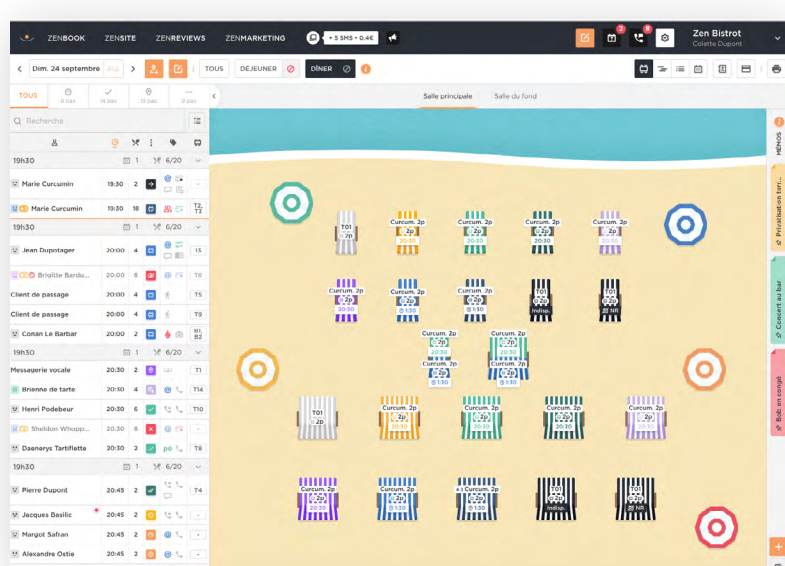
ZENBOOK ZENSITE ZENREVIEWS ZENMARKETING + 5 SMS + 0.4€

2 8

Zen Bistrot
Colette Dupont

Dim. 24 septembre TOUS DÉJEUNER DÎNER

TOUS 0 pax 14 pax 13 pax 0 pax

Salle principale Salle du fond

Recherche

19h30 1 6/20
Marie Curcumin 19:30 2
Marie Curcumin 19:30 18 T2 T3
19h30 1 6/20
Jean Dupotager 20:00 4 T3
Brigitte Bardu... 20:00 6 T6
Client de passage 20:00 4 T5
Client de passage 20:00 4 T9
Conan Le Barbar 20:00 2 B1 B2
19h30 1 6/20
Messagerie vocale 20:30 2 T1
Brienne de tarte 20:30 4 T14
Henri Podebeur 20:30 6 T10
Sheldon Whopp... 20:30 4
Daeneyrs Tartiflette 20:30 2 T8
19h30 1 6/20
Pierre Dupont 20:45 2 T4
Jacques Basilic 20:45 2
Margot Safran 20:45 2
Alexandre Ostie 20:45 2

T01 2p
Curcum. 2p 2p 20:30
Curcum. 2p 2p 20:30
Curcum. 2p 2p 20:30
Curcum. 2p 2p 20:30
Curcum. 2p 2p 20:30
Curcum. 2p 2p 1:30
Curcum. 2p 2p 1:30
Curcum. 2p 2p Indisp.
Curcum. 2p 2p NR
Curcum. 2p 2p 20:30
Curcum. 2p 2p 1:30
Curcum. 2p 2p 20:30
Curcum. 2p 2p 1:30
T01 2p
Curcum. 2p 2p 20:30
Curcum. 2p 2p 20:30
Curcum. 2p 2p 20:30
Curcum. 2p 2p 20:30
Curcum. 2p 2p 20:30
Curcum. 2p 2p 1:30
Curcum. 2p 2p 1:30
Curcum. 2p 2p Indisp.
Curcum. 2p 2p NR

MENUS
Privatisation terr...
Concert au bar
Bob en congé